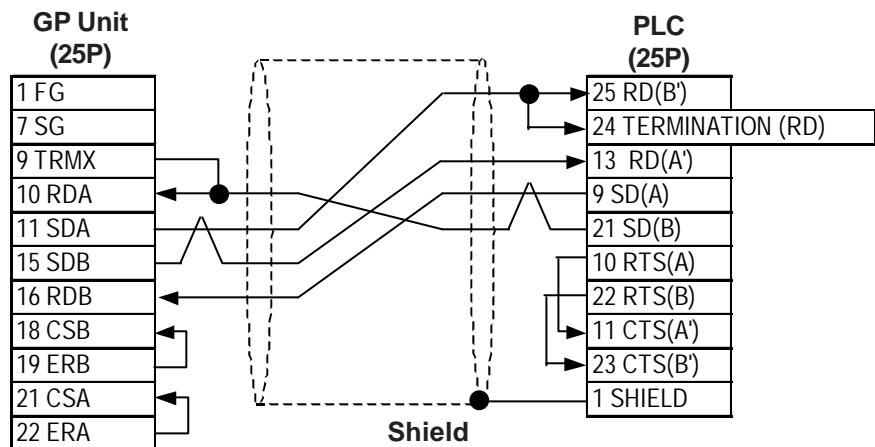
GP Unit
(25P)

| |
|---|
| 1 FG |
| 7 SG |
| 9 TRMX |
| 10 RDA |
| 11 SDA |
| 15 SDB |
| 16 RDB |
| 18 CSB |
| 19 ERB |
| 21 CSA |
| 22 ERA |

PLC
(25P)

| |
|---|
| 25 RD(B') |
| 24 TERMINATION (RD) |
| 13 RD(A') |
| 9 SD(A) |
| 21 SD(B) |
| 10 RTS(A) |
| 22 RTS(B) |
| 11 CTS(A') |
| 23 CTS(B') |
| 1 SHIELD |

Shield